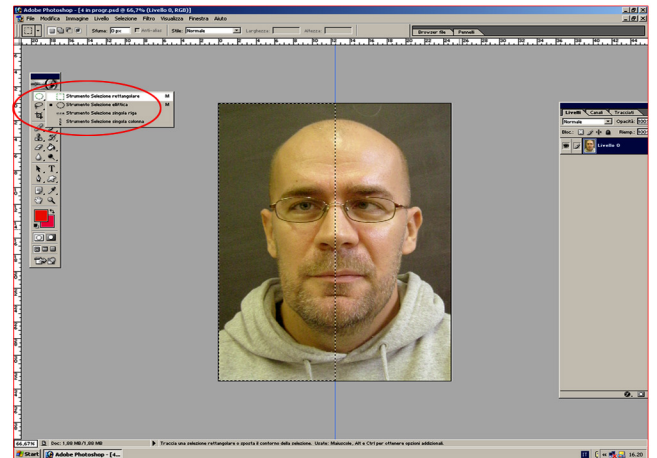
Adobe Photoshop - [+ in progr.psd @ 66,7% (Livello 0, RGB)]

File Modifica Immagine Livello Selezione Filtro Visualizza Finestra Aiuto

Sfuma: 0 px Anti-alias Stile: Normale Larghezza: Altezza:

Browser file Pennelli

Strumento Selezione rettangolare M
Strumento Selezione ellittica M
Strumento Selezione singola riga
Strumento Selezione singola colonna

Livelli Canali Tracciati
Normale Opacità:
Bloc.: Riemp.:
Livello 0

66,67% Doc: 1,00 MB/1,00 MB

Traccia una selezione rettangolare o sposta il contorno della selezione. Usate: Maiuscole, Alt e Ctrl per ottenere opzioni addizionali.

Start Adobe Photoshop - [+...

16.20